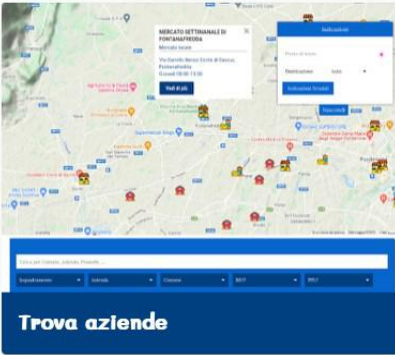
MERCATO SETTIMANALE DI FONTANAFREDDA

Mercato locale

Via Daniele Manin Corte di Venezia, Fontanafredda

Giovedì 08:00 - 13:00

Vedi di più

Indicazioni

Punto di inizio

Destinazione

Indicazioni Stradali

Cerca per nome, azienda, Prodotto ...

Trova aziende